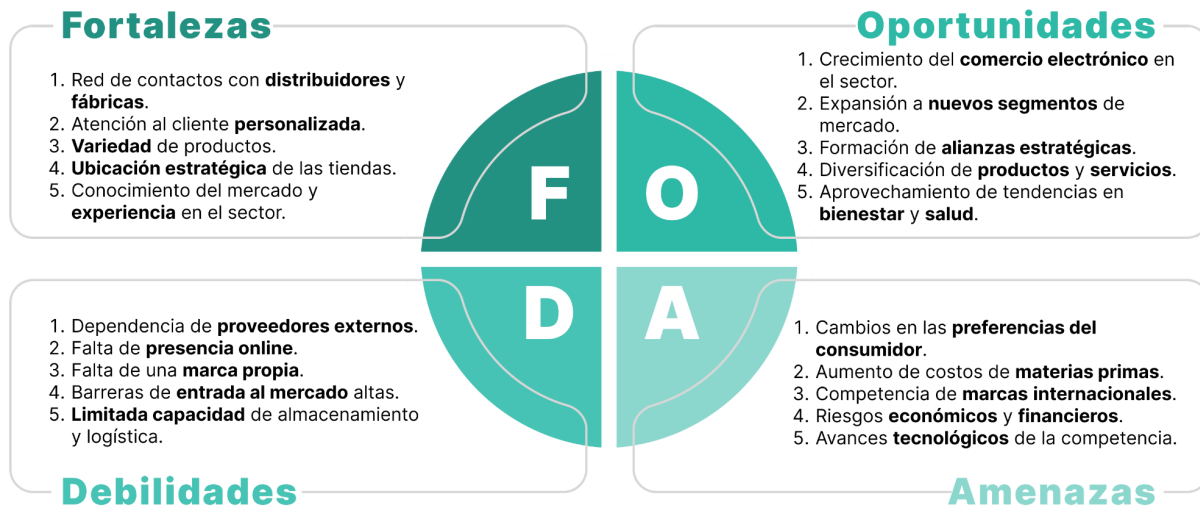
Fortalezas

1. Red de contactos con **distribuidores** y **fábricas**.
2. Atención al cliente **personalizada**.
3. **Variedad** de productos.
4. **Ubicación estratégica** de las tiendas.
5. Conocimiento del mercado y **experiencia** en el sector.

Oportunidades

1. Crecimiento del **comercio electrónico** en el sector.
2. Expansión a **nuevos segmentos** de mercado.
3. Formación de **alianzas estratégicas**.
4. Diversificación de **productos** y **servicios**.
5. Aprovechamiento de tendencias en **bienestar** y **salud**.

F O D A

1. Dependencia de **proveedores externos**.
2. Falta de **presencia online**.
3. Falta de una **marca propia**.
4. Barreras de **entrada al mercado** altas.
5. **Limitada capacidad** de almacenamiento y logística.

Debilidades

1. Cambios en las **preferencias del consumidor**.
2. Aumento de costos de **materias primas**.
3. Competencia de **marcas internacionales**.
4. Riesgos **económicos** y **financieros**.
5. Avances **tecnológicos** de la competencia.

Amenazas